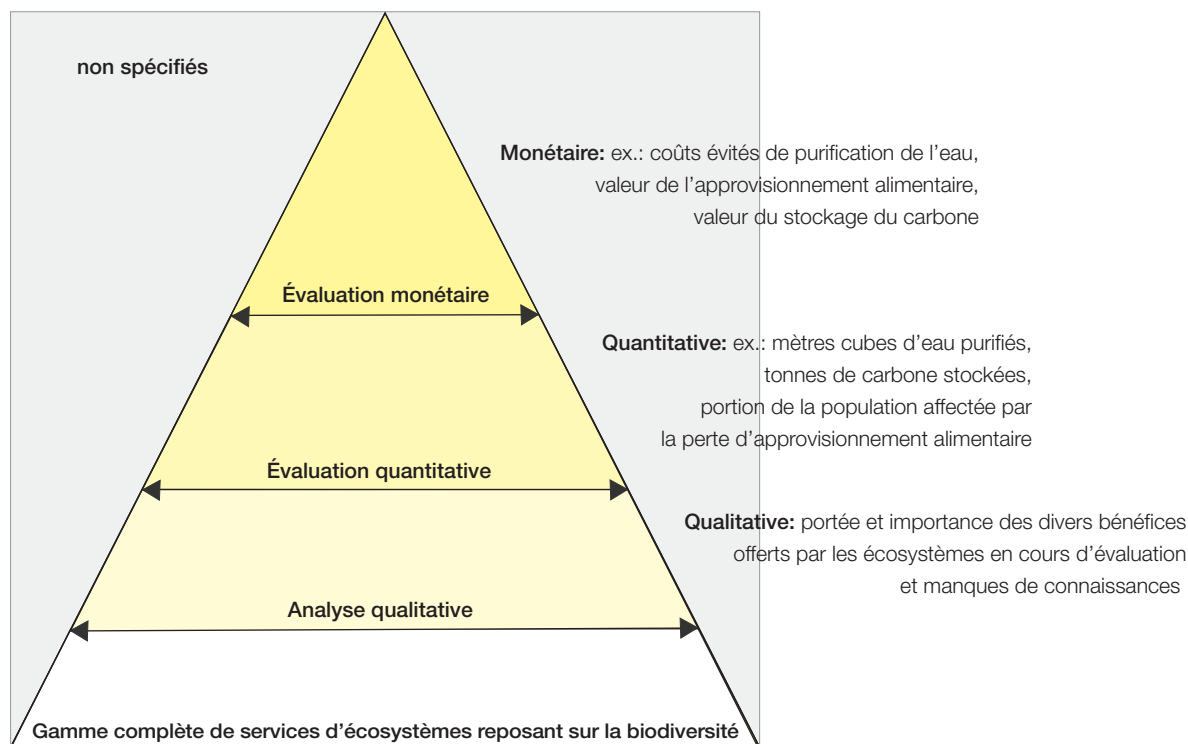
non spécifiés

Monétaire: ex.: coûts évités de purification de l'eau, valeur de l'approvisionnement alimentaire, valeur du stockage du carbone

Évaluation monétaire

Quantitative: ex.: mètres cubes d'eau purifiés, tonnes de carbone stockées, portion de la population affectée par la perte d'approvisionnement alimentaire

Évaluation quantitative

Qualitative: portée et importance des divers bénéfices offerts par les écosystèmes en cours d'évaluation et manques de connaissances

Analyse qualitative

Gamme complète de services d'écosystèmes reposant sur la biodiversité